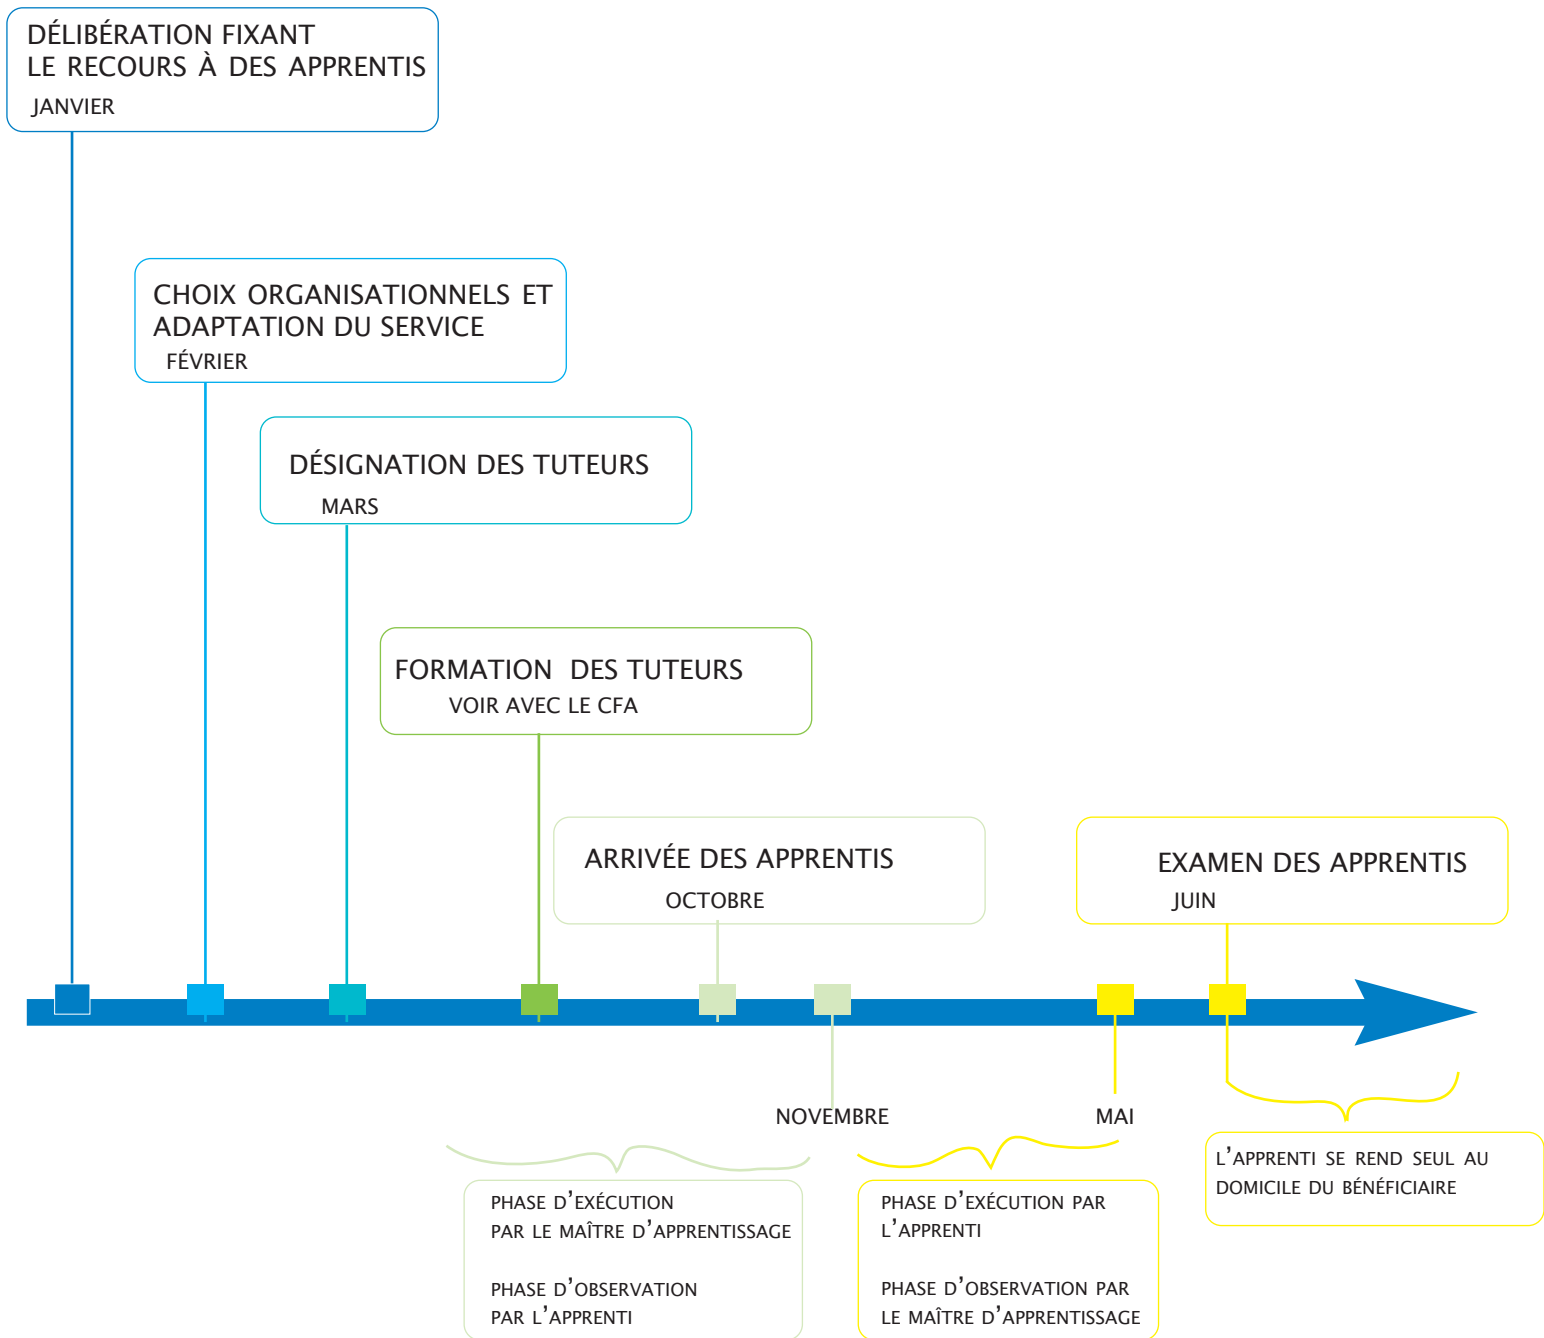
DÉLIBÉRATION FIXANT LE RECOURS À DES APPRENTIS
JANVIER

CHOIX ORGANISATIONNELS ET ADAPTATION DU SERVICE
FÉVRIER

DÉSIGNATION DES TUTEURS
MARS

FORMATION DES TUTEURS
VOIR AVEC LE CFA

ARRIVÉE DES APPRENTIS
OCTOBRE

EXAMEN DES APPRENTIS
JUIN

NOVEMBRE

MAI

PHASE D'EXÉCUTION PAR LE MAÎTRE D'APPRENTISSAGE

PHASE D'OBSERVATION PAR L'APPRENTI

PHASE D'EXÉCUTION PAR L'APPRENTI

PHASE D'OBSERVATION PAR LE MAÎTRE D'APPRENTISSAGE

L'APPRENTI SE REND SEUL AU DOMICILE DU BÉNÉFICIAIRE